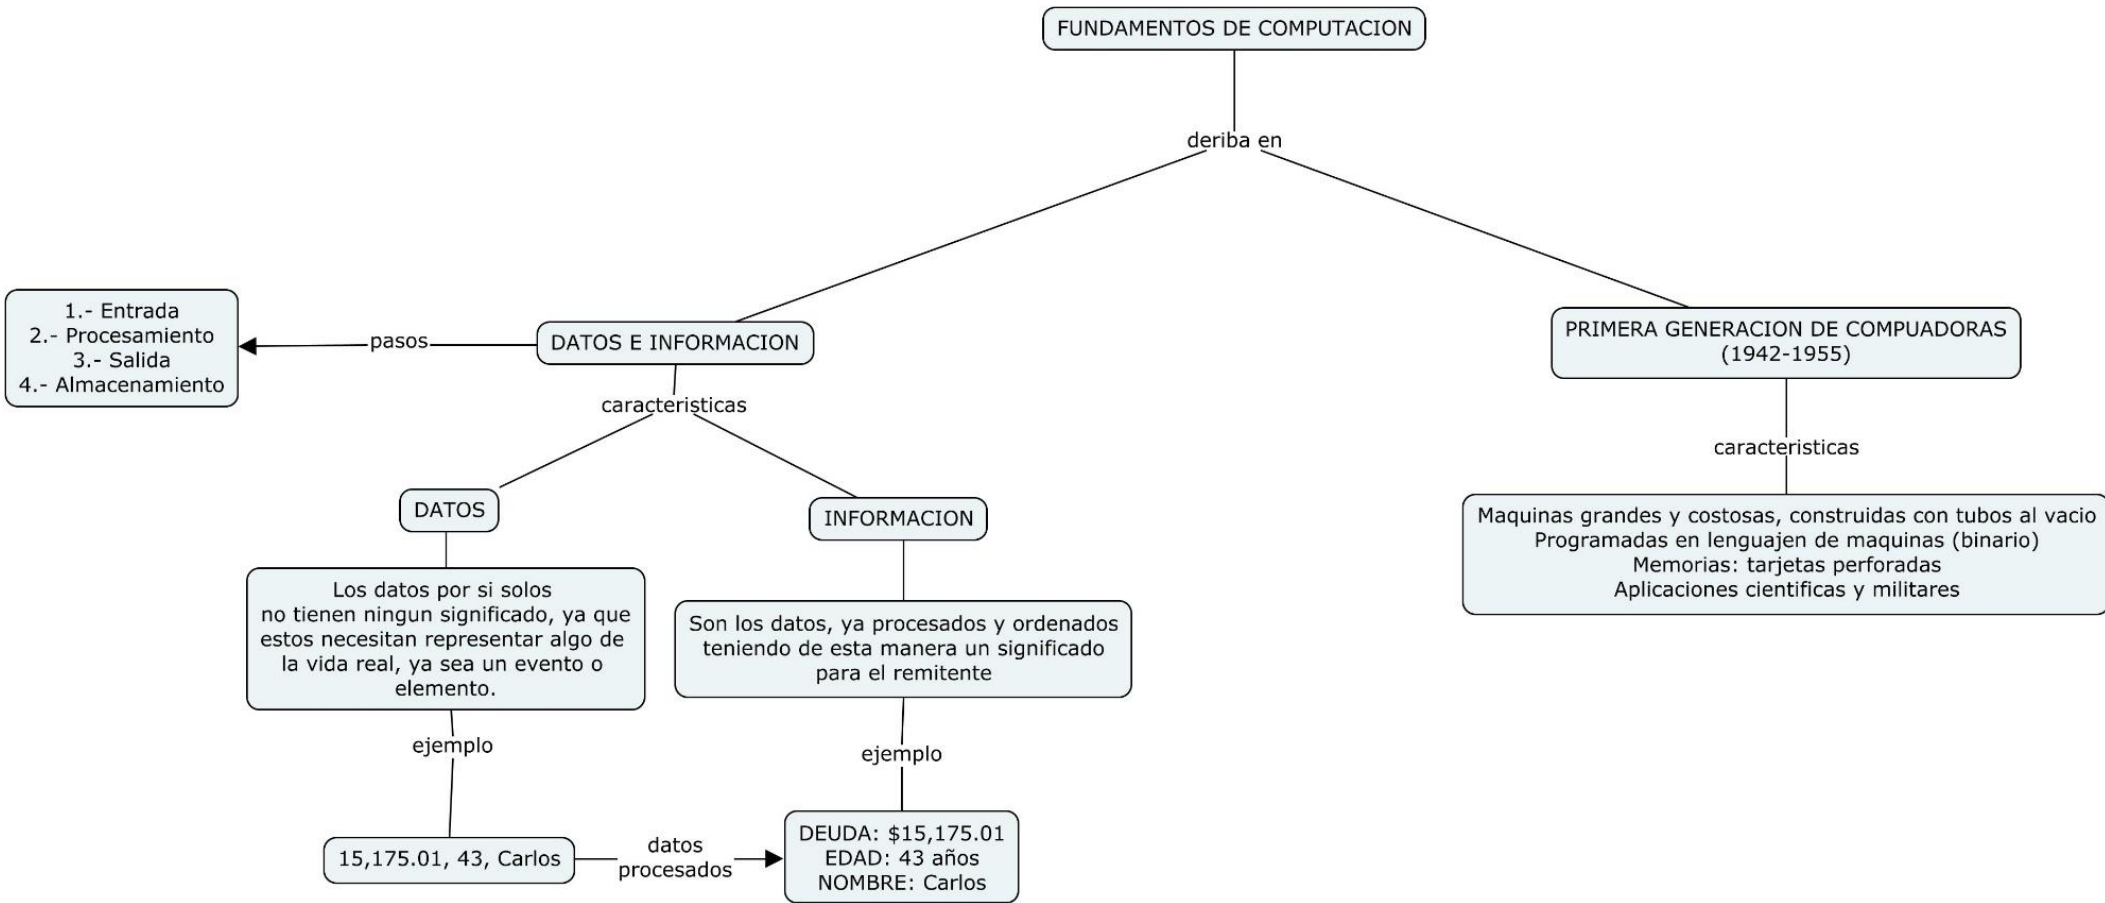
FUNDAMENTOS DE COMPUTACION

deriba en

DATOS E INFORMACION

pasos

1.- Entrada
2.- Procesamiento
3.- Salida
4.- Almacenamiento

caracteristicas

DATOS

Los datos por si solos no tienen ningun significado, ya que estos necesitan representar algo de la vida real, ya sea un evento o elemento.

ejemplo

15,175.01, 43, Carlos

datos procesados

INFORMACION

Son los datos, ya procesados y ordenados teniendo de esta manera un significado para el remitente

ejemplo

DEUDA: \$15,175.01
EDAD: 43 años
NOMBRE: Carlos

PRIMERA GENERACION DE COMPUADORAS (1942-1955)

caracteristicas

Maquinas grandes y costosas, construidas con tubos al vacio
Programadas en lenguajen de maquinas (binario)
Memorias: tarjetas perforadas
Aplicaciones cientificas y militares